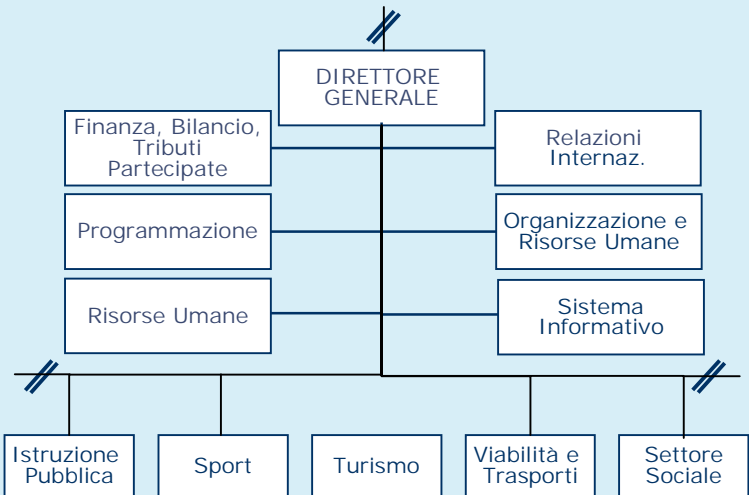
DIRETTORE GENERALE

Finanza, Bilancio, Tributi Partecipate

Relazioni Internaz.

Programmazione

Organizzazione e Risorse Umane

Risorse Umane

Sistema Informativo

Istruzione Pubblica

Sport

Turismo

Viabilità e Trasporti

Settore Sociale